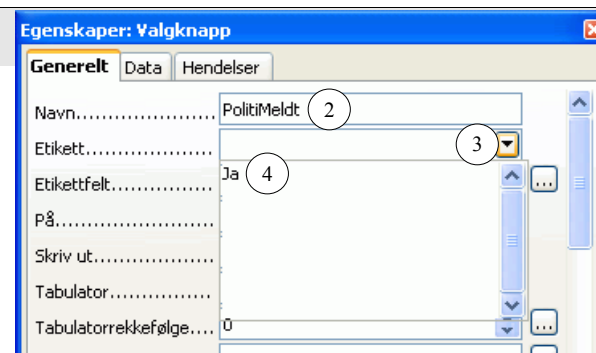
Egenskaper: Valgknapp

Generelt | Data | Hendelser

Navn.................... PolitiMeldt 2

Etikett.................... 3

Etikettfelt.................... Ja 4 ...

På....................

Skriv ut....................

Tabulator....................

Tabulatorrekkefølge.... 0 ...